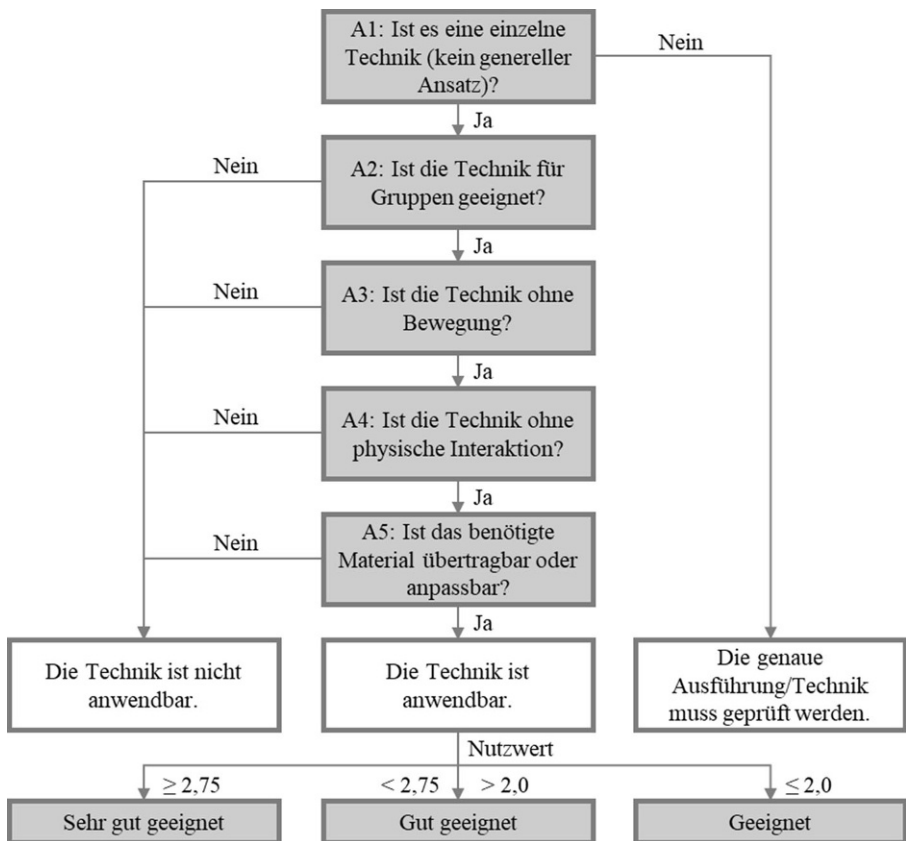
A1: Ist es eine einzelne Technik (kein genereller Ansatz)?

Nein

Ja

A2: Ist die Technik für Gruppen geeignet?

Nein

Ja

A3: Ist die Technik ohne Bewegung?

Nein

Ja

A4: Ist die Technik ohne physische Interaktion?

Nein

Ja

A5: Ist das benötigte Material übertragbar oder anpassbar?

Nein

Ja

Die Technik ist nicht anwendbar.

Die Technik ist anwendbar.

Die genaue Ausführung/Technik muss geprüft werden.

Nutzwert

$\geq 2{,}75$

$< 2{,}75$

$> 2{,}0$

$\leq 2{,}0$

Sehr gut geeignet

Gut geeignet

Geeignet